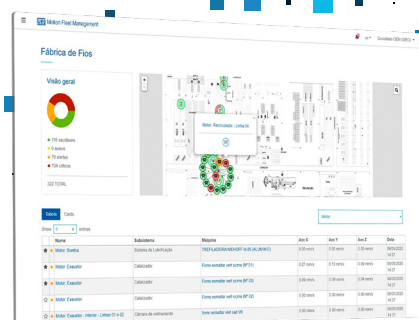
Motion Fleet Management

Fábrica de Fios

Visão geral

115 Saudáveis
5 avisos
78 alertas
124 críticos

322 TOTAL

Motor Recirculador - Linha 04

Tabela Cards

Show 5 entries

Motor

| | Nome | Subsistema | Máquina | Ace X | Ace Y | Ace Z | Data |
|---|---|---|---|---|---|---|---|
| | Motor Bomba | Sistema de Lubrificação | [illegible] | 0.00 mm/s | 0.00 mm/s | 0.00 mm/s | 08/05/2020 14:37 |
| | Motor Exaustor | Catalisador | Forno estrutor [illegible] (NF 01) | 0.27 m/s | 0.15 mm/s | 0.00 mm/s | 08/05/2020 14:37 |
| | Motor Exaustor | Catalisador | Forno estrutor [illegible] (NF 02) | 0.00 mm/s | 0.00 mm/s | 0.00 mm/s | 08/05/2020 14:37 |
| | Motor Exaustor | Catalisador | Forno estrutor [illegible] (NF 02) | 0.00 mm/s | 0.00 mm/s | 0.00 mm/s | 08/05/2020 14:37 |
| | Motor Exaustor - Interior - Linhas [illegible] | Câmara de resfriamento | Forno estrutor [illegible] | 0.00 mm/s | 0.00 mm/s | 0.00 mm/s | 08/05/2020 14:37 |